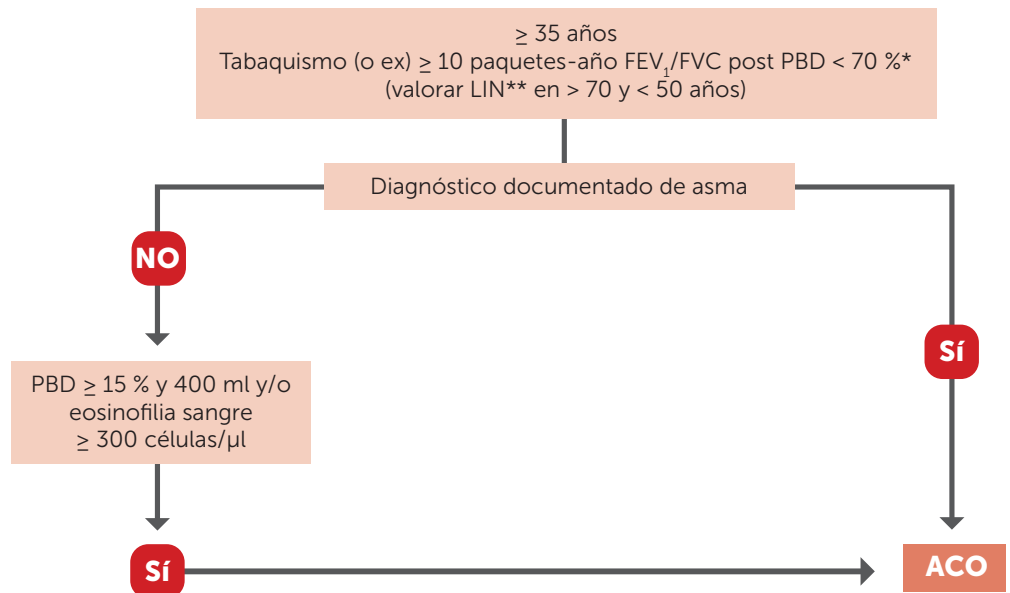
$\geq$ 35 años
Tabaquismo (o ex) $\geq$ 10 paquetes-año $FEV_1$/FVC post PBD < 70 %*
(valorar LIN** en > 70 y < 50 años)

Diagnóstico documentado de asma

NO

Sí

PBD $\geq$ 15 % y 400 ml y/o eosinofilia sangre $\geq$ 300 células/µl

Sí

ACO